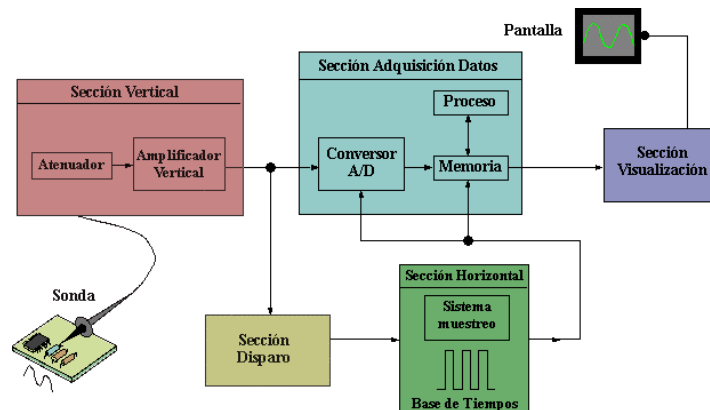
Pantalla

Sección Vertical

Atenuador

Amplificador Vertical

Sección Adquisición Datos

Proceso

Conversor A/D

Memoria

Sección Visualización

Sonda

Sección Disparo

Sección Horizontal

Sistema muestreo

Base de Tiempos